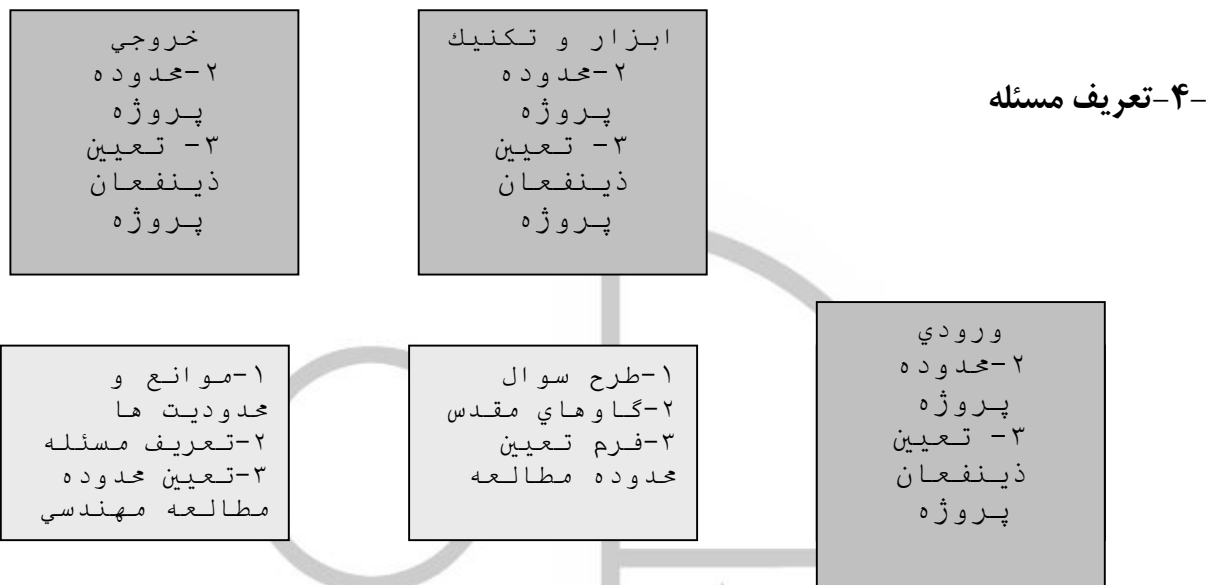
-۴-تعریف مسئله

ابزار و تكنيك
۲-محدوده
پروژه
۳- تعيين
ذينفعان
پروژه

خروجي
۲-محدوده
پروژه
۳- تعيين
ذينفعان
پروژه

ورودي
۲-محدوده
پروژه
۳- تعيين
ذينفعان
پروژه

۱-طرح سوال
۲-گاوهاي مقدس
۳-فرم تعيين
محدوده مطالعه

۱-موانع و
محدوديت ها
۲-تعريف مسئله
۳-تعيين محدوده
مطالعه مهندسي